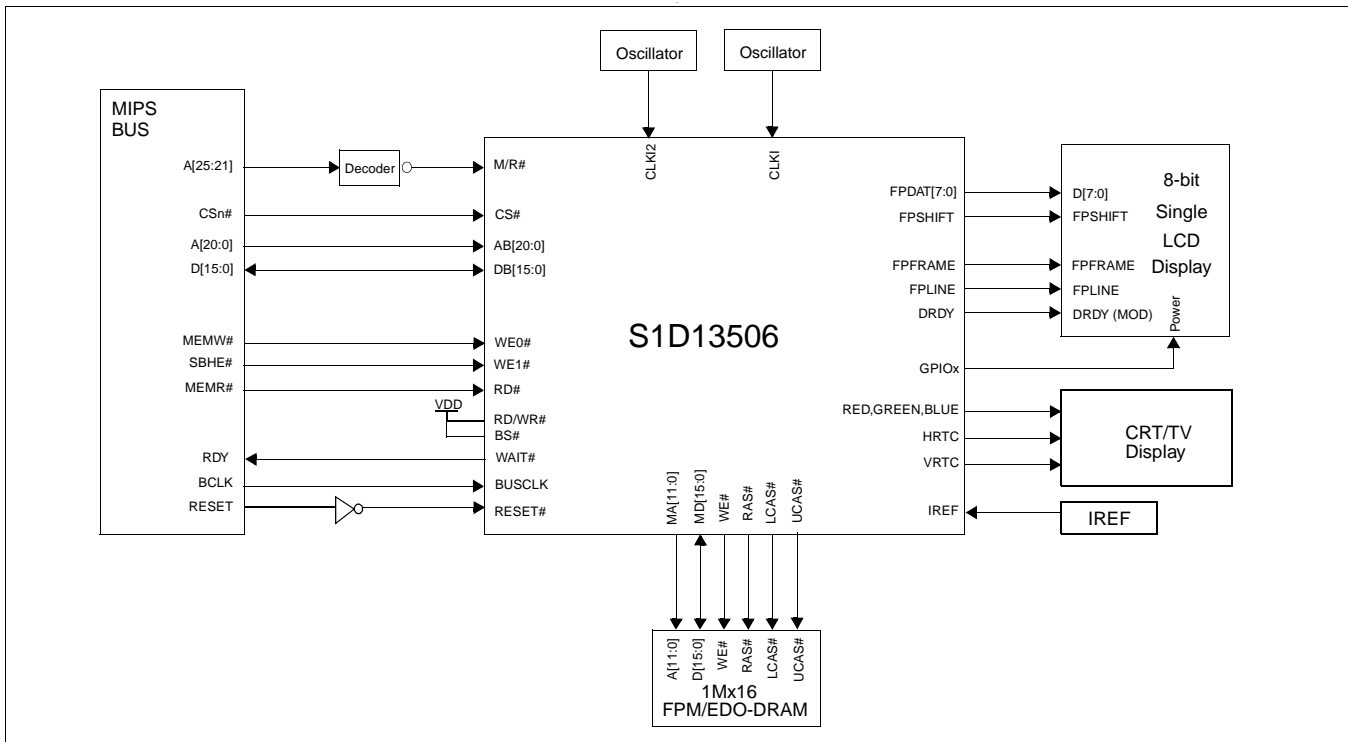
Oscillator
Oscillator

MIPS
BUS

A[25:21]
Decoder
M/R#
CLKI2
CLKI

CSn#
CS#
A[20:0]
AB[20:0]
D[15:0]
DB[15:0]

MEMW#
WE0#
SBHE#
WE1#
MEMR#
RD#
VDD
RD/WR#
BS#
RDY
WAIT#
BCLK
BUSCLK
RESET
RESET#

S1D13506

FPDAT[7:0]
D[7:0]
8-bit
FPSHIFT
FPSHIFT
Single
LCD
FPFRAME
FPFRAME
Display
FPLINE
FPLINE
DRDY
DRDY (MOD)
Power
GPIOx

RED,GREEN,BLUE
HRTC
VRTC
CRT/TV
Display
IREF
IREF

MA[11:0]
MD[15:0]
WE#
RAS#
LCAS#
UCAS#

A[11:0]
D[15:0]
WE#
RAS#
LCAS#
UCAS#
1Mx16
FPM/EDO-DRAM